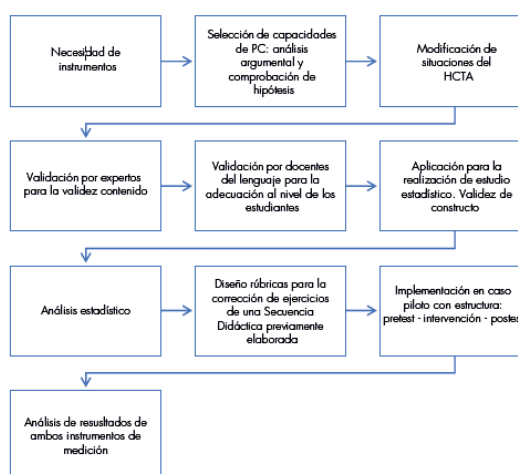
Necesidad de instrumentos

Selección de capacidades de PC: análisis argumental y comprobación de hipótesis

Modificación de situaciones del HCTA

Validación por expertos para la validez contenido

Validación por docentes del lenguaje para la adecuación al nivel de los estudiantes

Aplicación para la realización de estudio estadístico. Validez de constructo

Análisis estadístico

Diseño rúbricas para la corrección de ejercicios de una Secuencia Didáctica previamente elaborada

Implementación en caso piloto con estructura: pretest - intervención - postes

Análisis de resultados de ambos instrumentos de medición